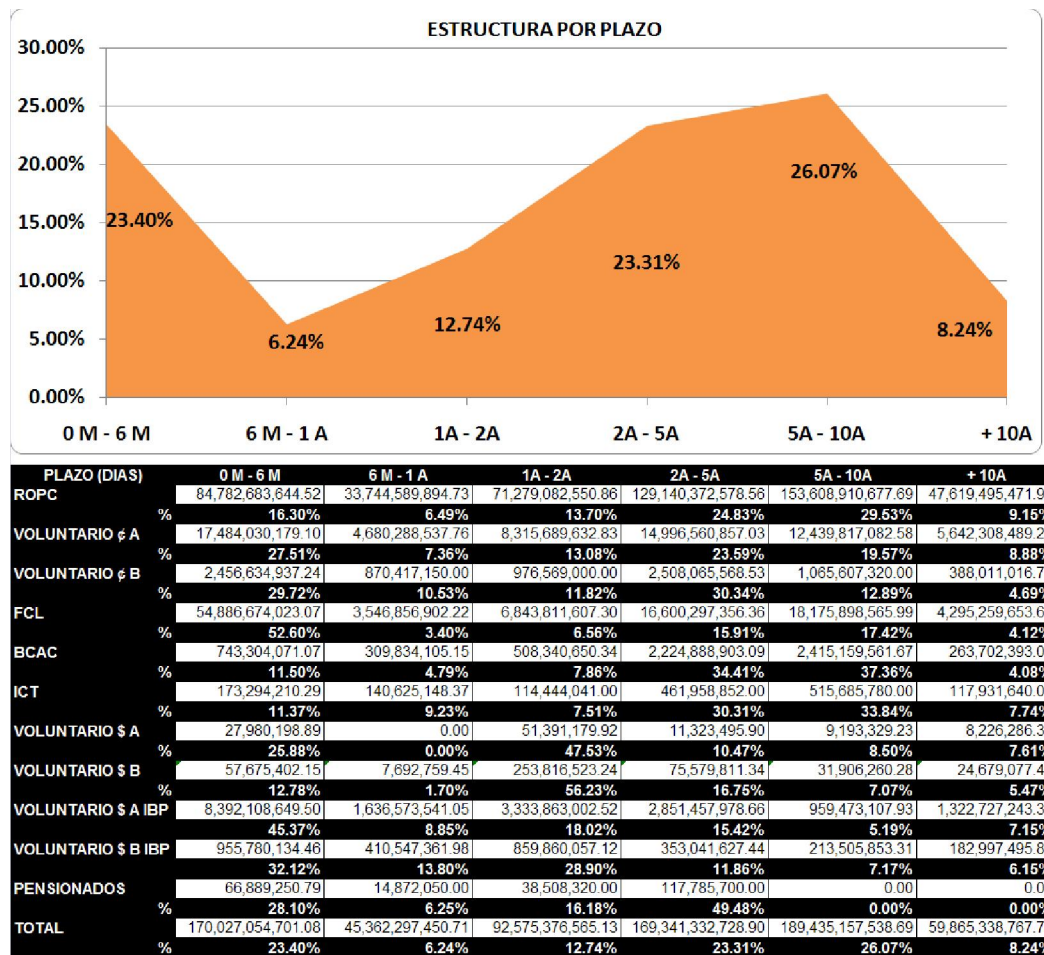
ESTRUCTURA POR PLAZO

30.00%
25.00%
20.00%
15.00%
10.00%
5.00%
0.00%

23.40%
6.24%
12.74%
23.31%
26.07%
8.24%

0 M - 6 M
6 M - 1 A
1A - 2A
2A - 5A
5A - 10A
+ 10A

| PLAZO (DIAS) | 0 M - 6 M | 6 M - 1 A | 1A - 2A | 2A - 5A | 5A - 10A | + 10A |
|---|---|---|---|---|---|---|
| ROPC | 84,782,683,644.52 | 33,744,589,894.73 | 71,279,082,550.86 | 129,140,372,578.56 | 153,608,910,677.69 | 47,619,495,471.9 |
| % | 16.30% | 6.49% | 13.70% | 24.83% | 29.53% | 9.15% |
| VOLUNTARIO ¢ A | 17,484,030,179.10 | 4,680,288,537.76 | 8,315,689,632.83 | 14,996,560,857.03 | 12,439,817,082.58 | 5,642,308,489.2 |
| % | 27.51% | 7.36% | 13.08% | 23.59% | 19.57% | 8.88% |
| VOLUNTARIO ¢ B | 2,456,634,937.24 | 870,417,150.00 | 976,569,000.00 | 2,508,065,568.53 | 1,065,607,320.00 | 388,011,016.7 |
| % | 29.72% | 10.53% | 11.82% | 30.34% | 12.89% | 4.69% |
| FCL | 54,886,674,023.07 | 3,546,856,902.22 | 6,843,811,607.30 | 16,600,297,356.36 | 18,175,898,565.99 | 4,295,259,653.6 |
| % | 52.60% | 3.40% | 6.56% | 15.91% | 17.42% | 4.12% |
| BCAC | 743,304,071.07 | 309,834,105.15 | 508,340,650.34 | 2,224,888,903.09 | 2,415,159,561.67 | 263,702,393.0 |
| % | 11.50% | 4.79% | 7.86% | 34.41% | 37.36% | 4.08% |
| ICT | 173,294,210.29 | 140,625,148.37 | 114,444,041.00 | 461,958,852.00 | 515,685,780.00 | 117,931,640.0 |
| % | 11.37% | 9.23% | 7.51% | 30.31% | 33.84% | 7.74% |
| VOLUNTARIO $ A | 27,980,198.89 | 0.00 | 51,391,179.92 | 11,323,495.90 | 9,193,329.23 | 8,226,286.3 |
| % | 25.88% | 0.00% | 47.53% | 10.47% | 8.50% | 7.61% |
| VOLUNTARIO $ B | 57,675,402.15 | 7,692,759.45 | 253,816,523.24 | 75,579,811.34 | 31,906,260.28 | 24,679,077.4 |
| % | 12.78% | 1.70% | 56.23% | 16.75% | 7.07% | 5.47% |
| VOLUNTARIO $ A IBP | 8,392,108,649.50 | 1,636,573,541.05 | 3,333,863,002.52 | 2,851,457,978.66 | 959,473,107.93 | 1,322,727,243.3 |
| % | 45.37% | 8.85% | 18.02% | 15.42% | 5.19% | 7.15% |
| VOLUNTARIO $ B IBP | 955,780,134.46 | 410,547,361.98 | 859,860,057.12 | 353,041,627.44 | 213,505,853.31 | 182,997,495.8 |
| % | 32.12% | 13.80% | 28.90% | 11.86% | 7.17% | 6.15% |
| PENSIONADOS | 66,889,250.79 | 14,872,050.00 | 38,508,320.00 | 117,785,700.00 | 0.00 | 0.0 |
| % | 28.10% | 6.25% | 16.18% | 49.48% | 0.00% | 0.00% |
| TOTAL | 170,027,054,701.08 | 45,362,297,450.71 | 92,575,376,565.13 | 169,341,332,728.90 | 189,435,157,538.69 | 59,865,338,767.7 |
| % | 23.40% | 6.24% | 12.74% | 23.31% | 26.07% | 8.24% |